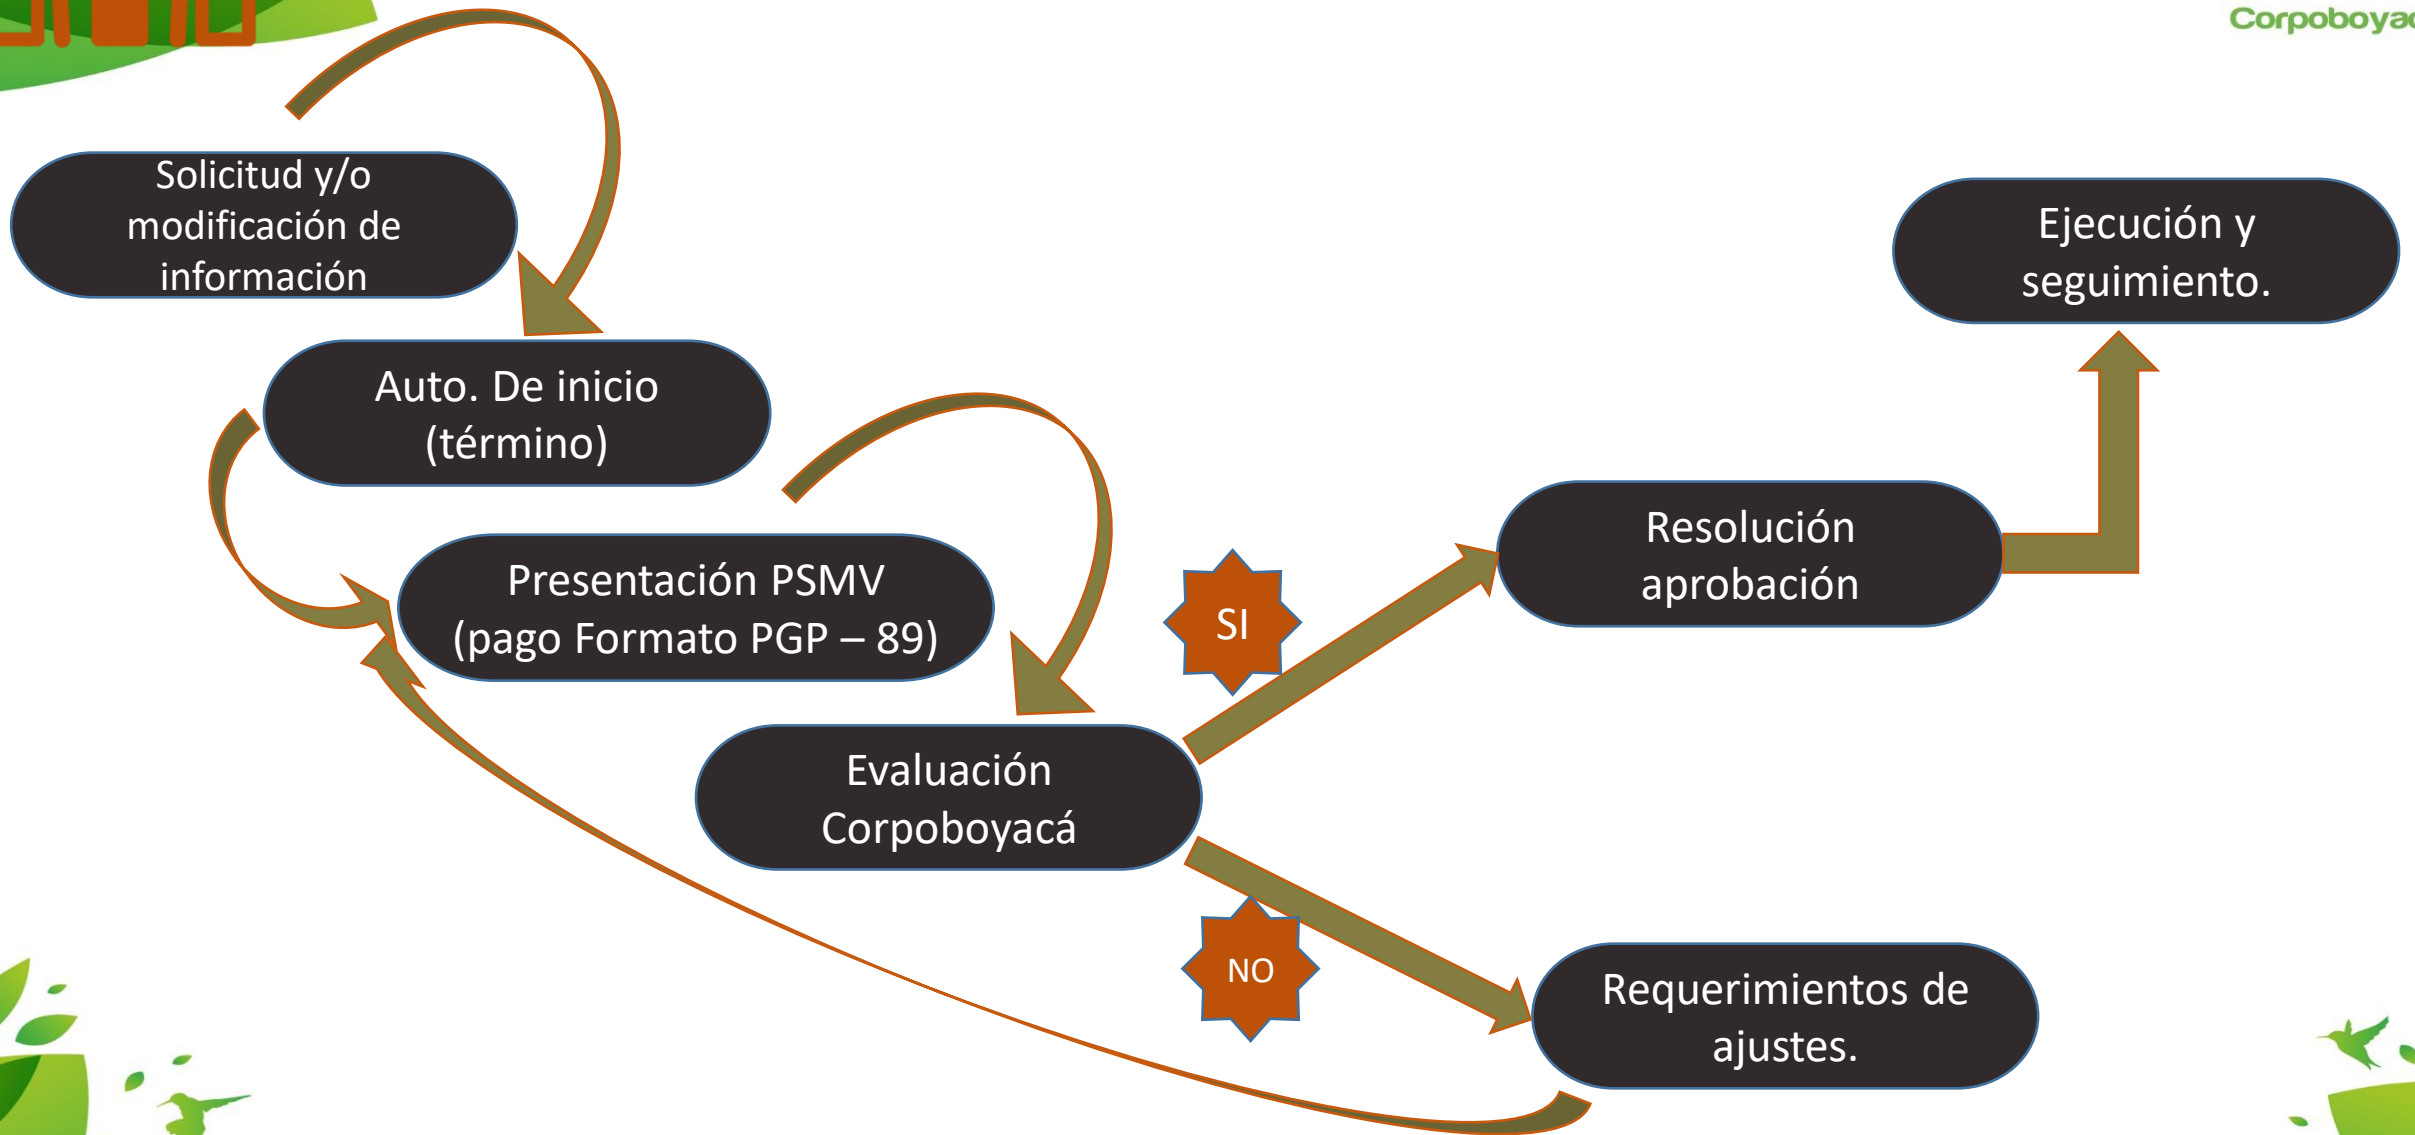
Corpoboya

Solicitud y/o modificación de información

Auto. De inicio (término)

Presentación PSMV (pago Formato PGP – 89)

Evaluación Corpoboyacá

SI

NO

Resolución aprobación

Ejecución y seguimiento.

Requerimientos de ajustes.